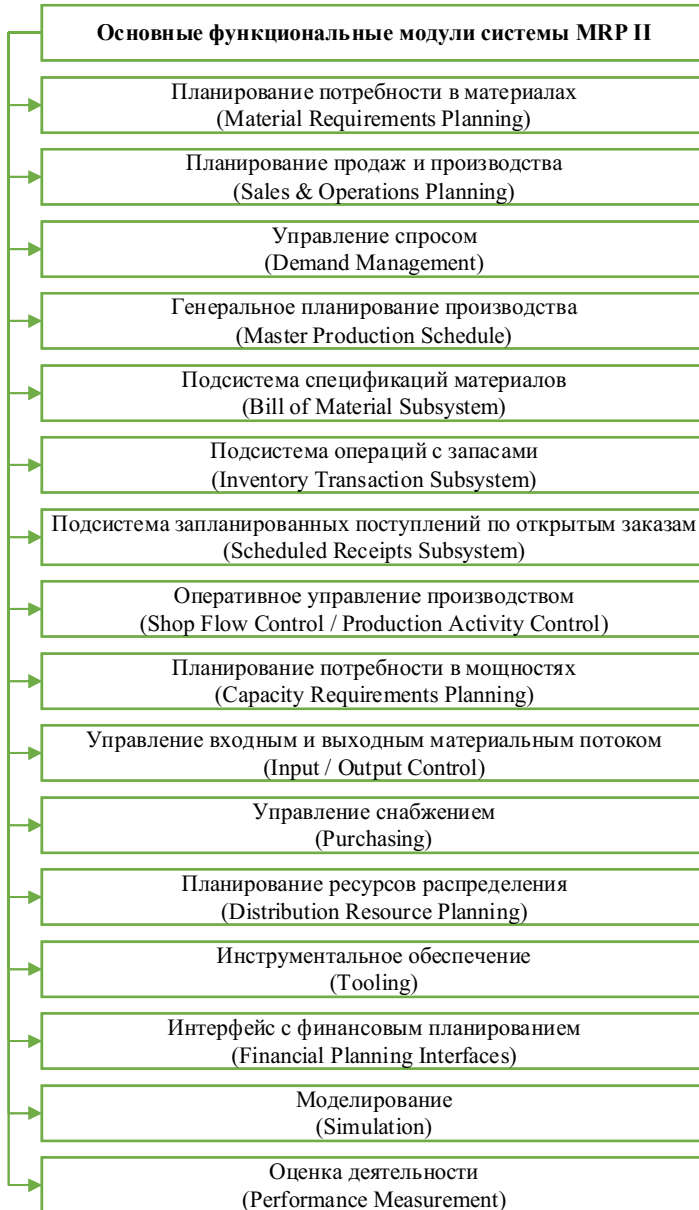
Основные функциональные модули системы MRP II

Планирование потребности в материалах
(Material Requirements Planning)

Планирование продаж и производства
(Sales & Operations Planning)

Управление спросом
(Demand Management)

Генеральное планирование производства
(Master Production Schedule)

Подсистема спецификаций материалов
(Bill of Material Subsystem)

Подсистема операций с запасами
(Inventory Transaction Subsystem)

Подсистема запланированных поступлений по открытым заказам
(Scheduled Receipts Subsystem)

Оперативное управление производством
(Shop Flow Control / Production Activity Control)

Планирование потребности в мощностях
(Capacity Requirements Planning)

Управление входным и выходным материальным потоком
(Input / Output Control)

Управление снабжением
(Purchasing)

Планирование ресурсов распределения
(Distribution Resource Planning)

Инструментальное обеспечение
(Tooling)

Интерфейс с финансовым планированием
(Financial Planning Interfaces)

Моделирование
(Simulation)

Оценка деятельности
(Performance Measurement)